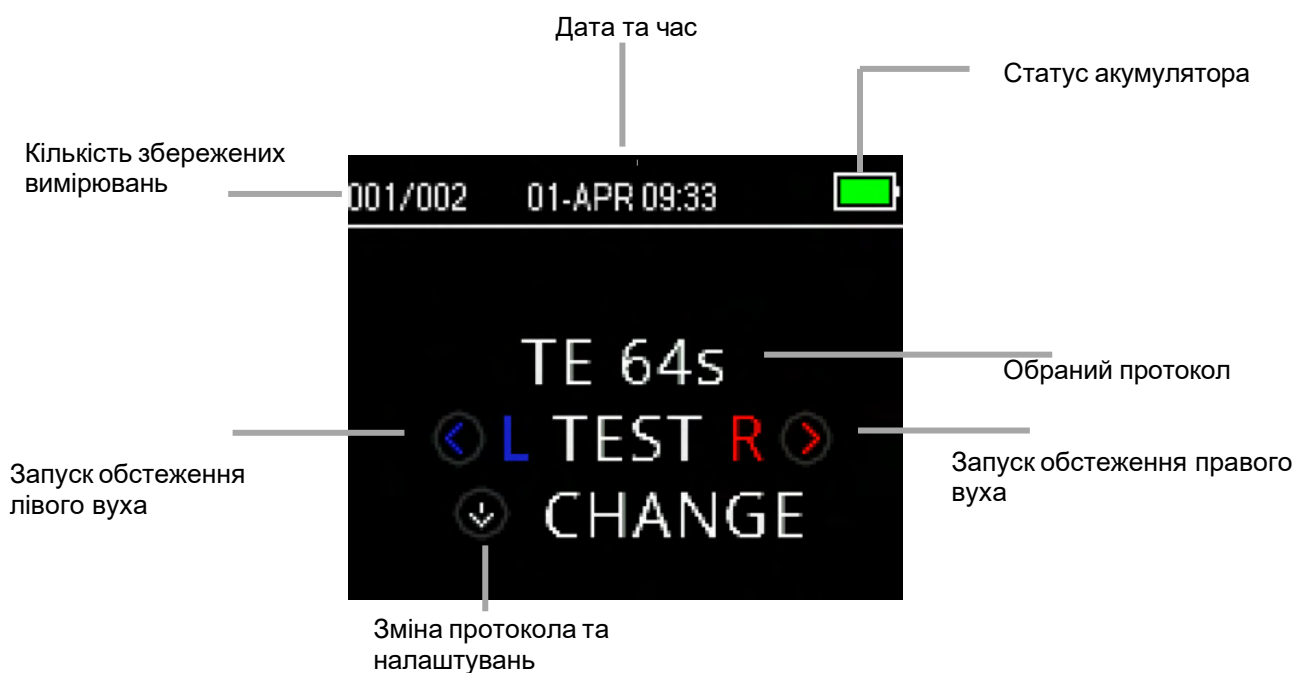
Дата та час

Статус акумулятора

Кількість збережених вимірювань

001/002 01-APR 09:33

TE 64s

Обраний протокол

L TEST R

Запуск обстеження лівого вуха

Запуск обстеження правого вуха

CHANGE

Зміна протокола та налаштувань